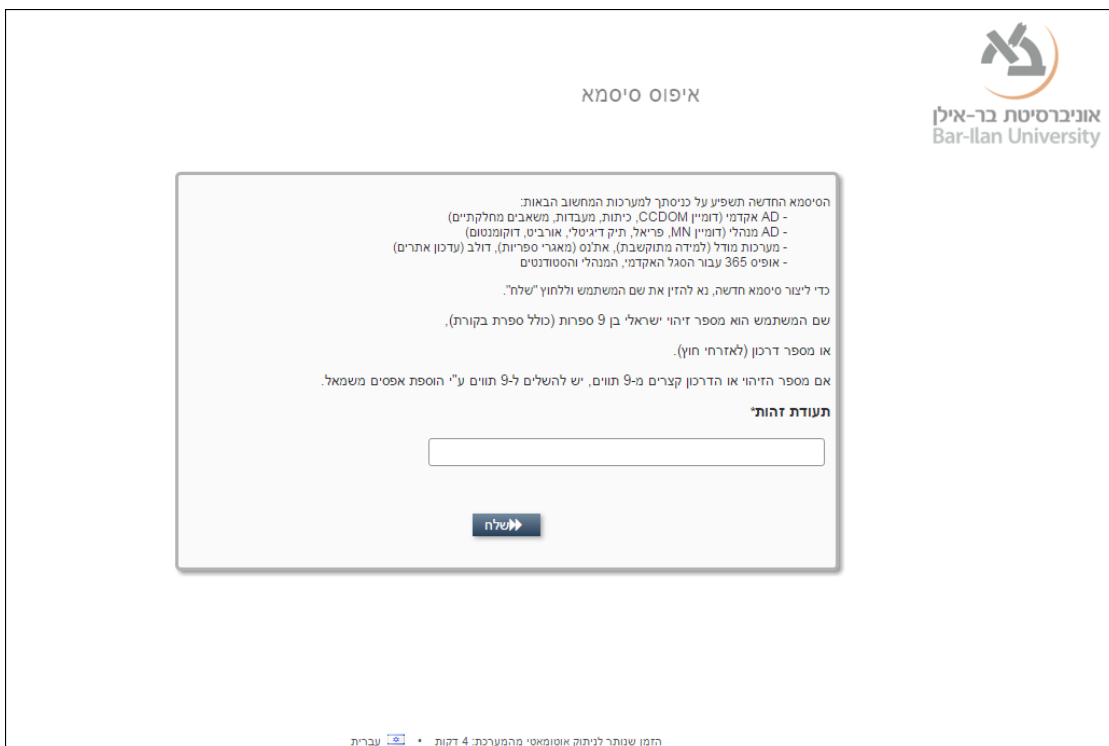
בא

אוניברסיטת בר-אילן
Bar-Ilan University

איפוס סיסמא

הסיסמא החדשה תשפיע על כניסתך למערכות המחשוב הבאות:
- AD אקדמי (דומיין CCDOM, כיתות, מעבדות, משאבים מחלקתיים)
- AD מנהלי (דומיין MN, פריאל, תיק דיגיטלי, אורביט, דוקומנטום)
- מערכות מודל (למידה מתוקשבת), את'נס (מאגרי ספריות), דולב (עדכון אתרים)
- אופיס 365 עבור הסגל האקדמי, המנהלי והסטודנטים

כדי ליצור סיסמא חדשה, נא להזין את שם המשתמש וללחוץ "שלח".

שם המשתמש הוא מספר זיהוי ישראלי בן 9 ספרות (כולל ספרת בקורת),

או מספר דרכון (לאזרחי חוץ).

אם מספר הזיהוי או הדרכון קצרים מ-9 תווים, יש להשלים ל-9 תווים ע"י הוספת אפסים משמאל.

תעודת זהות*

שלח

הזמן שנותר לניתוק אוטומאטי מהמערכת: 4 דקות • עברית